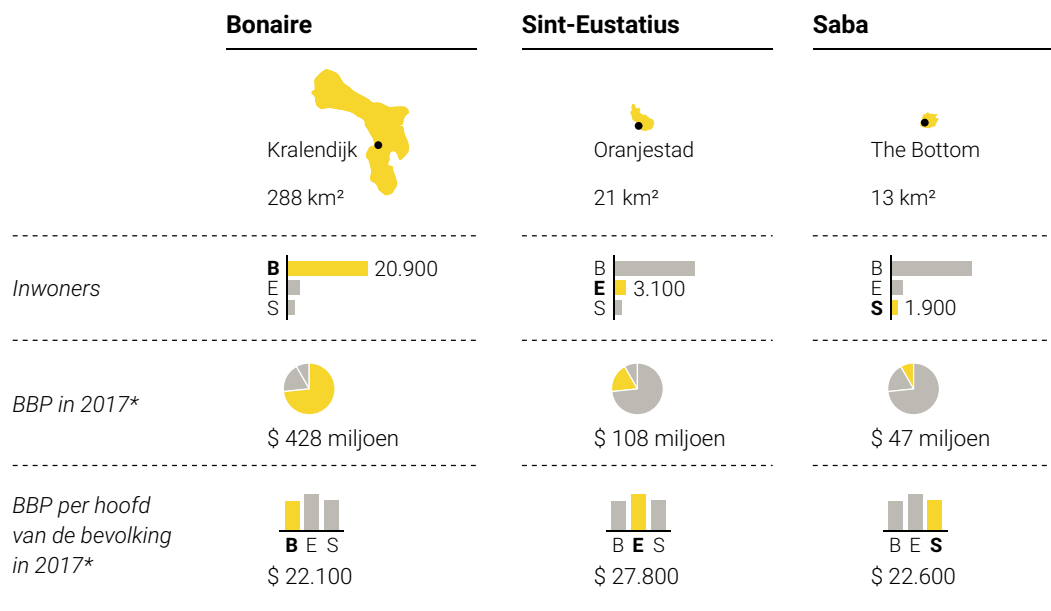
| | Bonaire | Sint-Eustatius | Saba |
|---|---|---|---|
| | Kralendijk 288 km² | Oranjestad 21 km² | The Bottom 13 km² |
| *Inwoners* | **B** 20.900 E S | B **E** 3.100 S | B E **S** 1.900 |
| *BBP in 2017\** | $ 428 miljoen | $ 108 miljoen | $ 47 miljoen |
| *BBP per hoofd van de bevolking in 2017\** | **B** E S $ 22.100 | B **E** S $ 27.800 | B E **S** $ 22.600 |